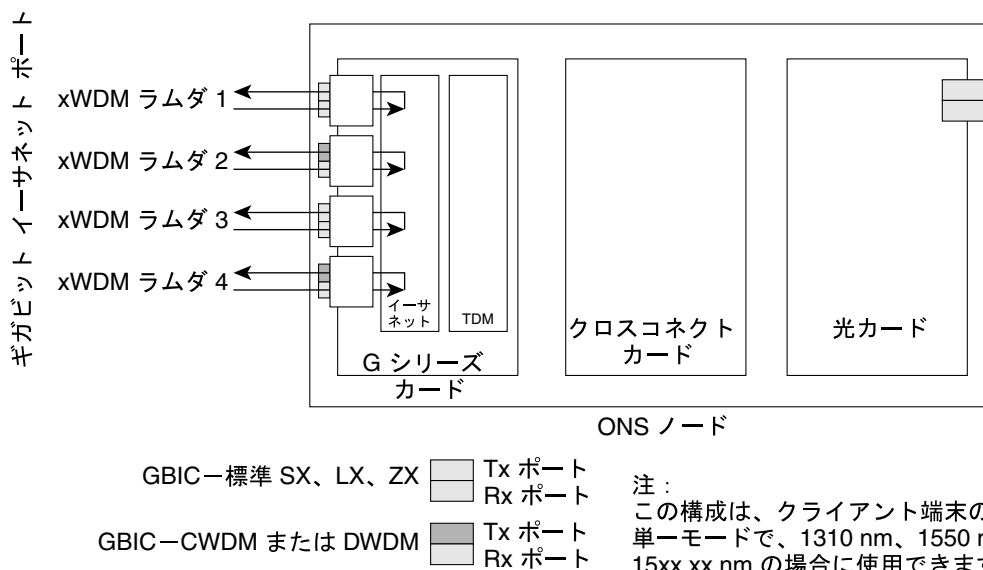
ギガビット イーサネット ポート

xWDM ラムダ 1
xWDM ラムダ 2
xWDM ラムダ 3
xWDM ラムダ 4

イーサネット

TDM

G シリーズ カード

クロスコネクト カード

光カード

ONS ノード

GBIC－標準 SX、LX、ZX
Tx ポート
Rx ポート

GBIC－CWDM または DWDM
Tx ポート
Rx ポート

注：
この構成は、クライアント端末の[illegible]
単一モードで、1310 nm、1550 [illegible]
15xx.xx nm の場合に使用できま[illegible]